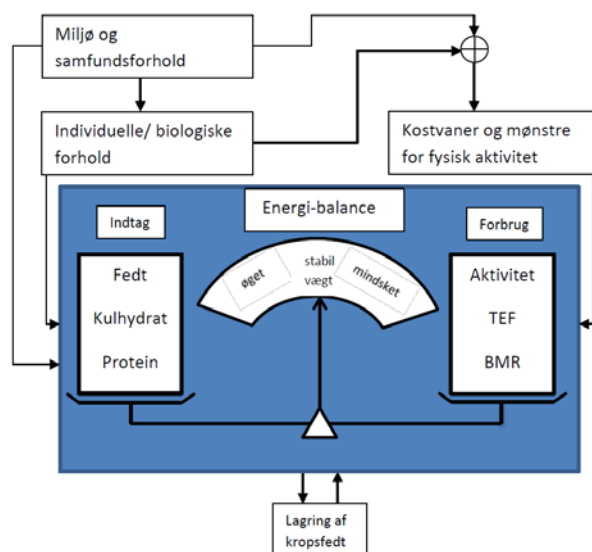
Miljø og samfundsforhold

Individuelle/ biologiske forhold

Kostvaner og mønstre for fysisk aktivitet

Energi-balance

Indtag

Forbrug

Fedt

Kulhydrat

Protein

øget

stabil vægt

mindsket

Aktivitet

TEF

BMR

Lagring af kropsfedt